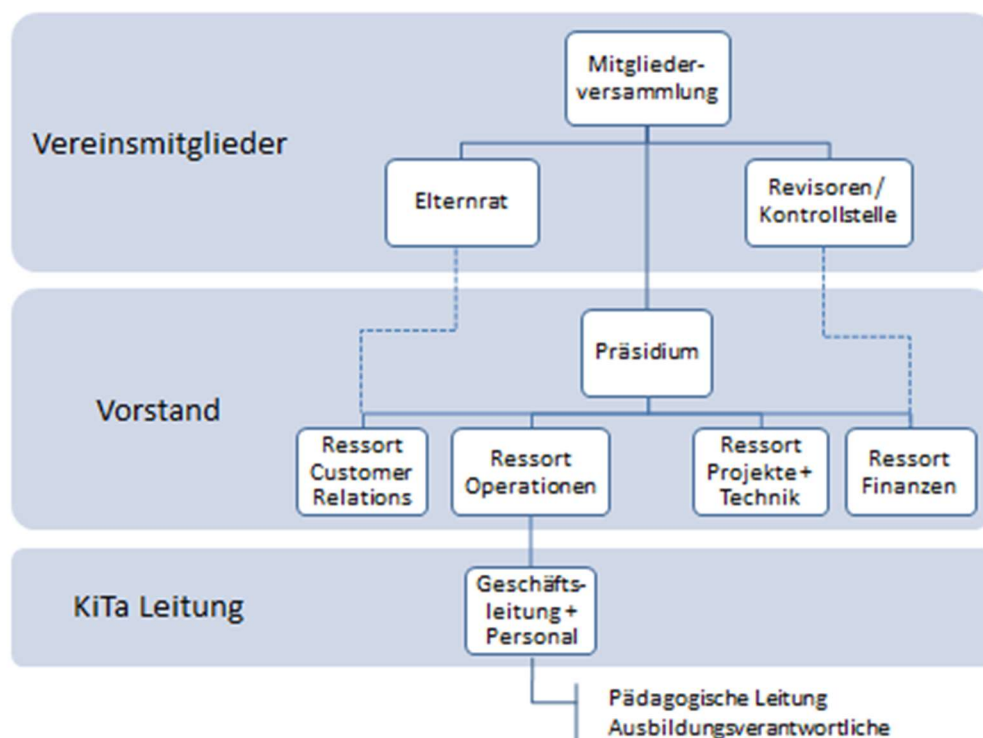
Vereinsmitglieder

Mitgliederversammlung

Elternrat

Revisoren/ Kontrollstelle

Vorstand

Präsidium

Ressort Customer Relations

Ressort Operationen

Ressort Projekte + Technik

Ressort Finanzen

KiTa Leitung

Geschäftsleitung + Personal

Pädagogische Leitung
Ausbildungsverantwortliche